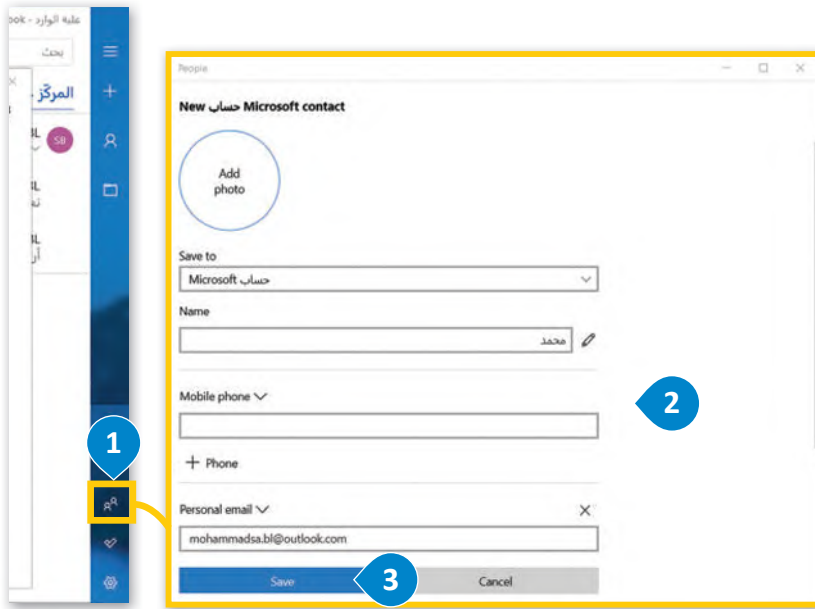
علبة الوارد - ook

بحث

المركّز

SB

BL

BL

BL

People

New حساب Microsoft contact

Add photo

Save to

حساب Microsoft

Name

محمد

Mobile phone

+ Phone

Personal email

mohammadsa.bl@outlook.com

Save

Cancel

1

2

3